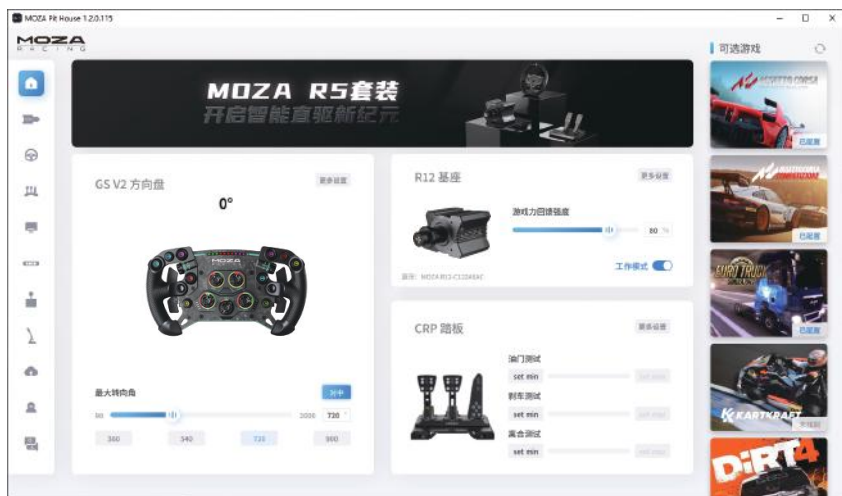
MOZA Pit House 1.2.0.115

MOZA RACING

MOZA R5套装
开启智能直驱新纪元

GS V2 方向盘
更多设置
0°

最大转向角
对中
90
2000
720
360
540
720
900

R12 基座
更多设置
游戏力回馈强度
80 %
工作模式
版本: MOZA R12-C1234AC

CRP 踏板
更多设置
油门测试
set min
set max
刹车测试
set min
set max
离合测试
set min
set max

可选游戏
ASSETTO CORSA
已配置
ASSETTO CORSA COMPETIZIONE
已配置
EURO TRUCK
已配置
KARTKRAFT
未配置
DiRT4